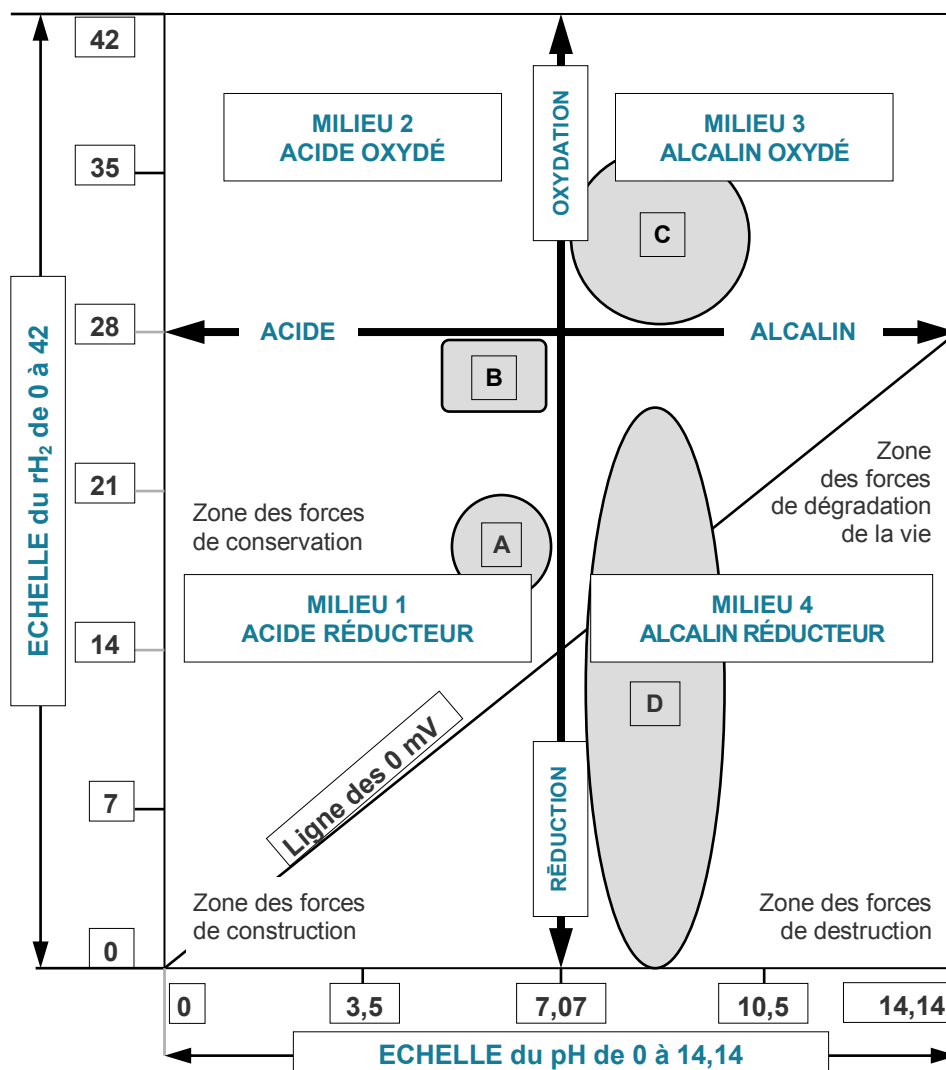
ECHELLE du $rH_2$ de 0 à 42

42

35

28

21

14

7

0

MILIEU 2
ACIDE OXYDÉ

OXYDATION

MILIEU 3
ALCALIN OXYDÉ

C

ACIDE

ALCALIN

B

Zone des forces de dégradation de la vie

Zone des forces de conservation

A

MILIEU 1
ACIDE RÉDUCTEUR

MILIEU 4
ALCALIN RÉDUCTEUR

D

Ligne des 0 mV

RÉDUCTION

Zone des forces de construction

Zone des forces de destruction

0

3,5

7,07

10,5

14,14

ECHELLE du pH de 0 à 14,14